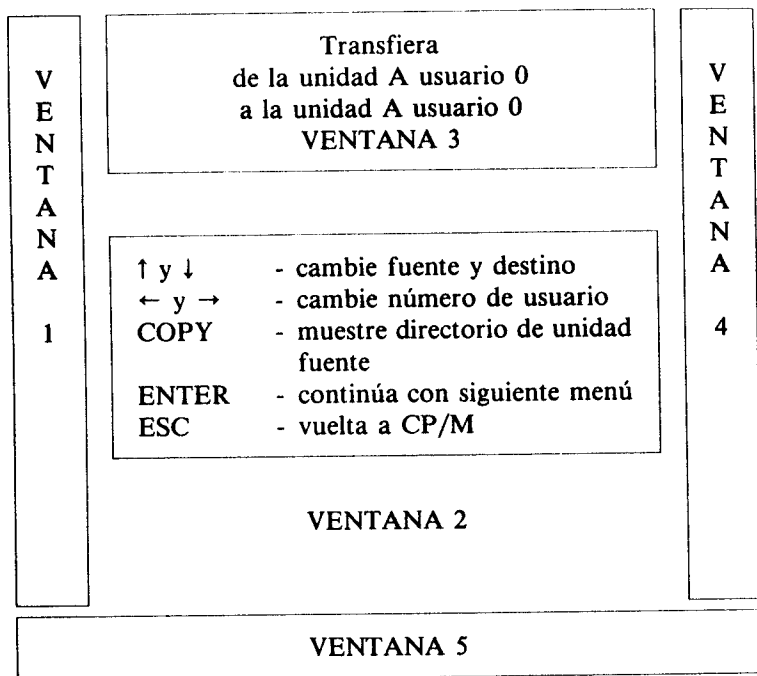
V
E
N
T
A
N
A

1

Transfiera
de la unidad A usuario 0
a la unidad A usuario 0
VENTANA 3

| | |
|---|---|
| ↑ y ↓ | - cambie fuente y destino |
| ← y → | - cambie número de usuario |
| COPY | - muestre directorio de unidad fuente |
| ENTER | - continúa con siguiente menú |
| ESC | - vuelta a CP/M |

VENTANA 2

V
E
N
T
A
N
A

4

VENTANA 5